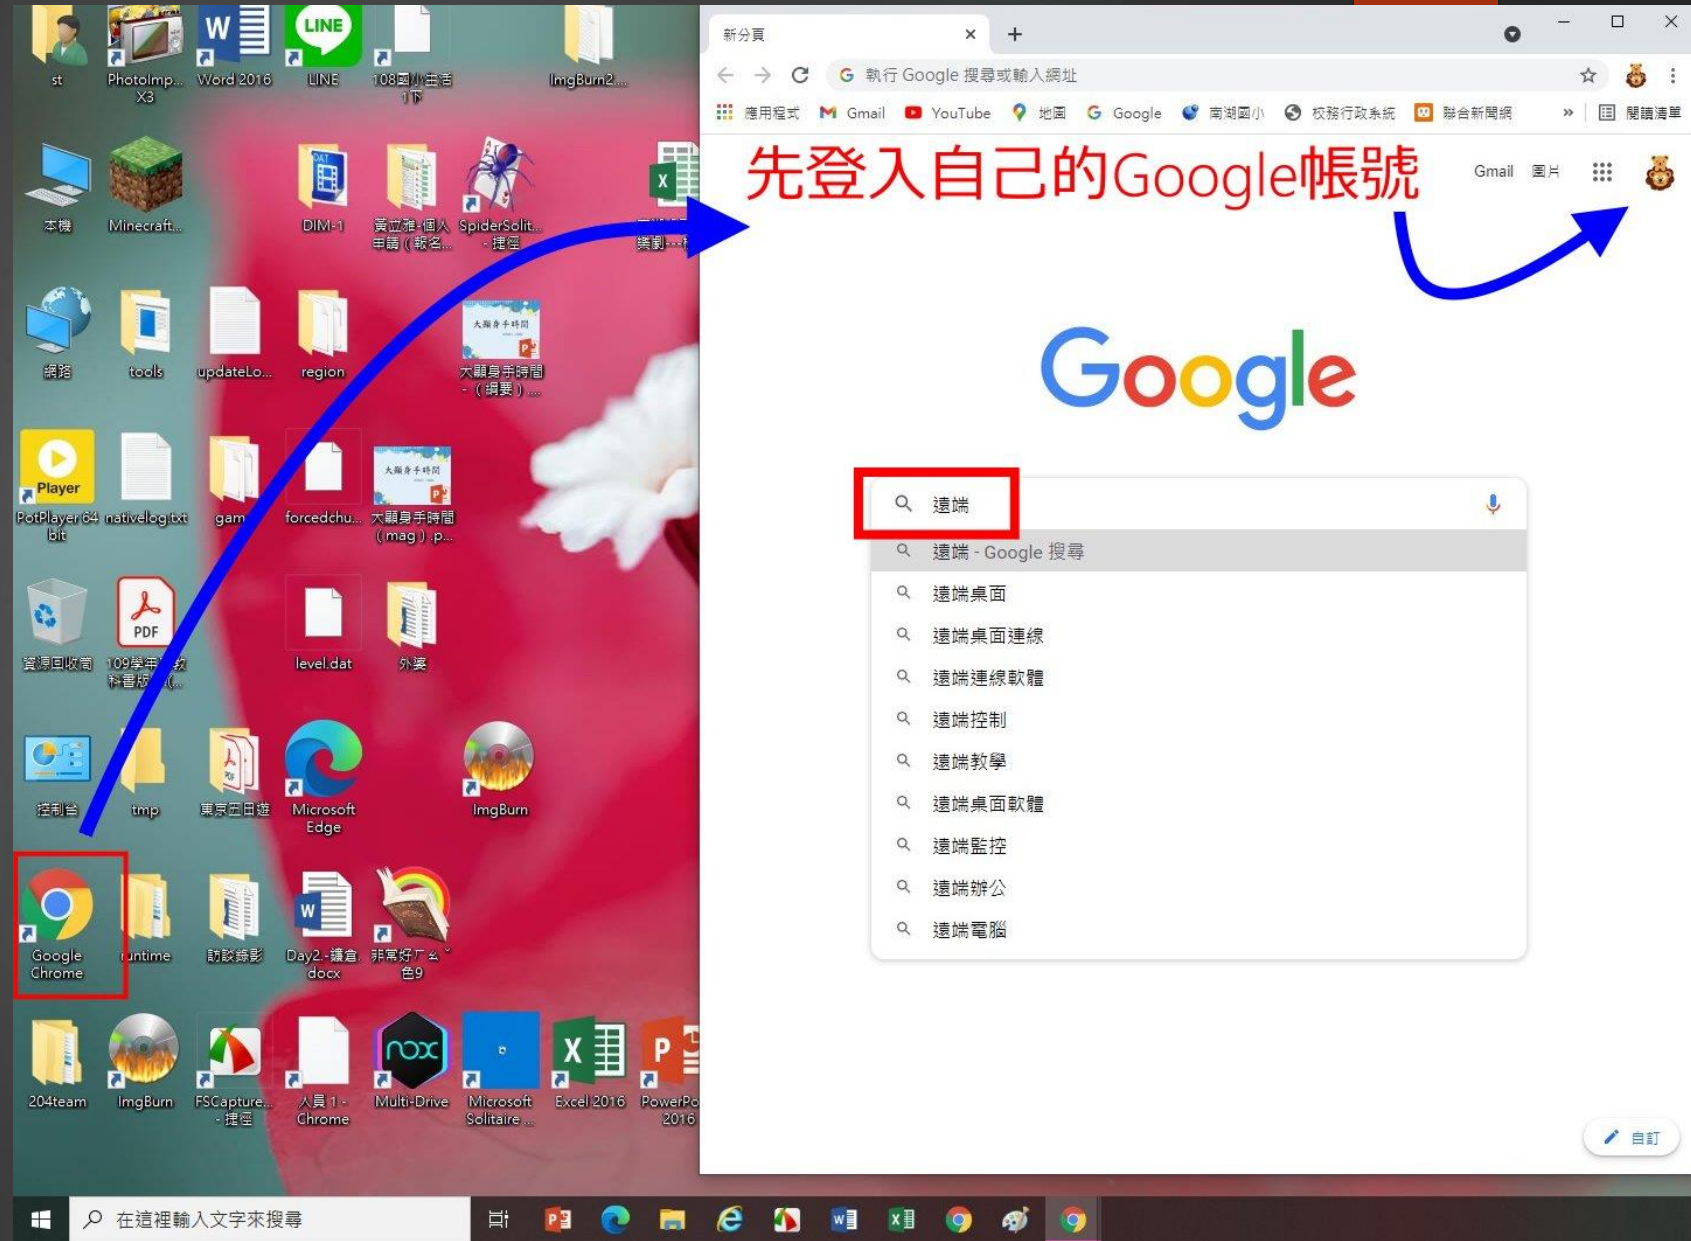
st
PhotoImp... X3
Word 2016
LINE
108國小主若1下
ImgBurn2...
本機
Minecraft...
DIM-1
黃立雅-個人申請（報名...
SpiderSolit... - 捷徑
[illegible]
網路
tools
updateLo...
region
大腦身手時間 - （摘要）...
PotPlayer 64 bit
nativelog.txt
gam
forcedchu...
大腦身手時間（mag）.p...
資源回收筒
109學年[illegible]科書版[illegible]
level.dat
外婆
控制台
tmp
東京五日遊
Microsoft Edge
ImgBurn
Google Chrome
runtime
訪談錄影
Day2.-讀書.docx
非常好ㄏㄠˇ色9
204team
ImgBurn
FSCapture... - 捷徑
人員 1 - Chrome
Multi-Drive
Microsoft Solitaire ...
Excel 2016
PowerPo... 2016

新分頁
執行 Google 搜尋或輸入網址
應用程式 Gmail YouTube 地圖 Google 南湖國小 校務行政系統 聯合新聞網 » 閱讀清單

先登入自己的Google帳號

Gmail 圖片

Google

遠端
遠端 - Google 搜尋
遠端桌面
遠端桌面連線
遠端連線軟體
遠端控制
遠端教學
遠端桌面軟體
遠端監控
遠端辦公
遠端電腦

自訂

在這裡輸入文字來搜尋